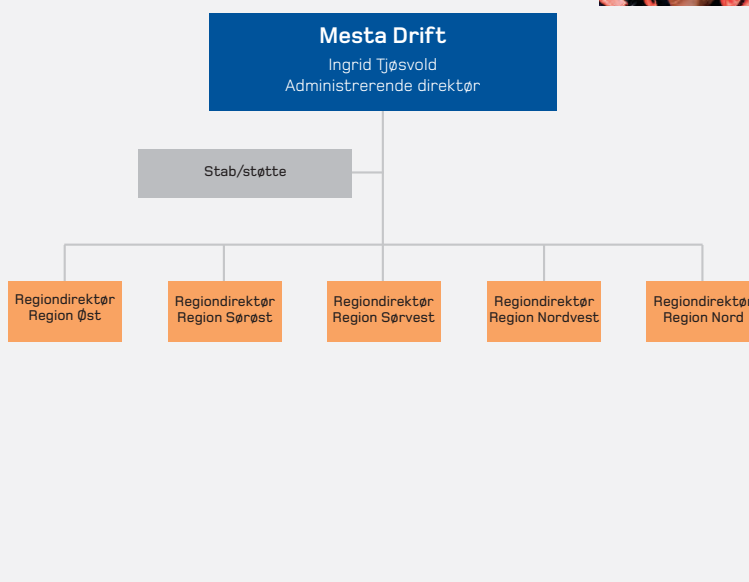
Mesta Drift
Ingrid Tjøsvold
Administrerende direktør

Stab/støtte

Regiondirektør
Region Øst

Regiondirektør
Region Sørøst

Regiondirektør
Region Sørvest

Regiondirektør
Region Nordvest

Regiondirektør
Region Nord